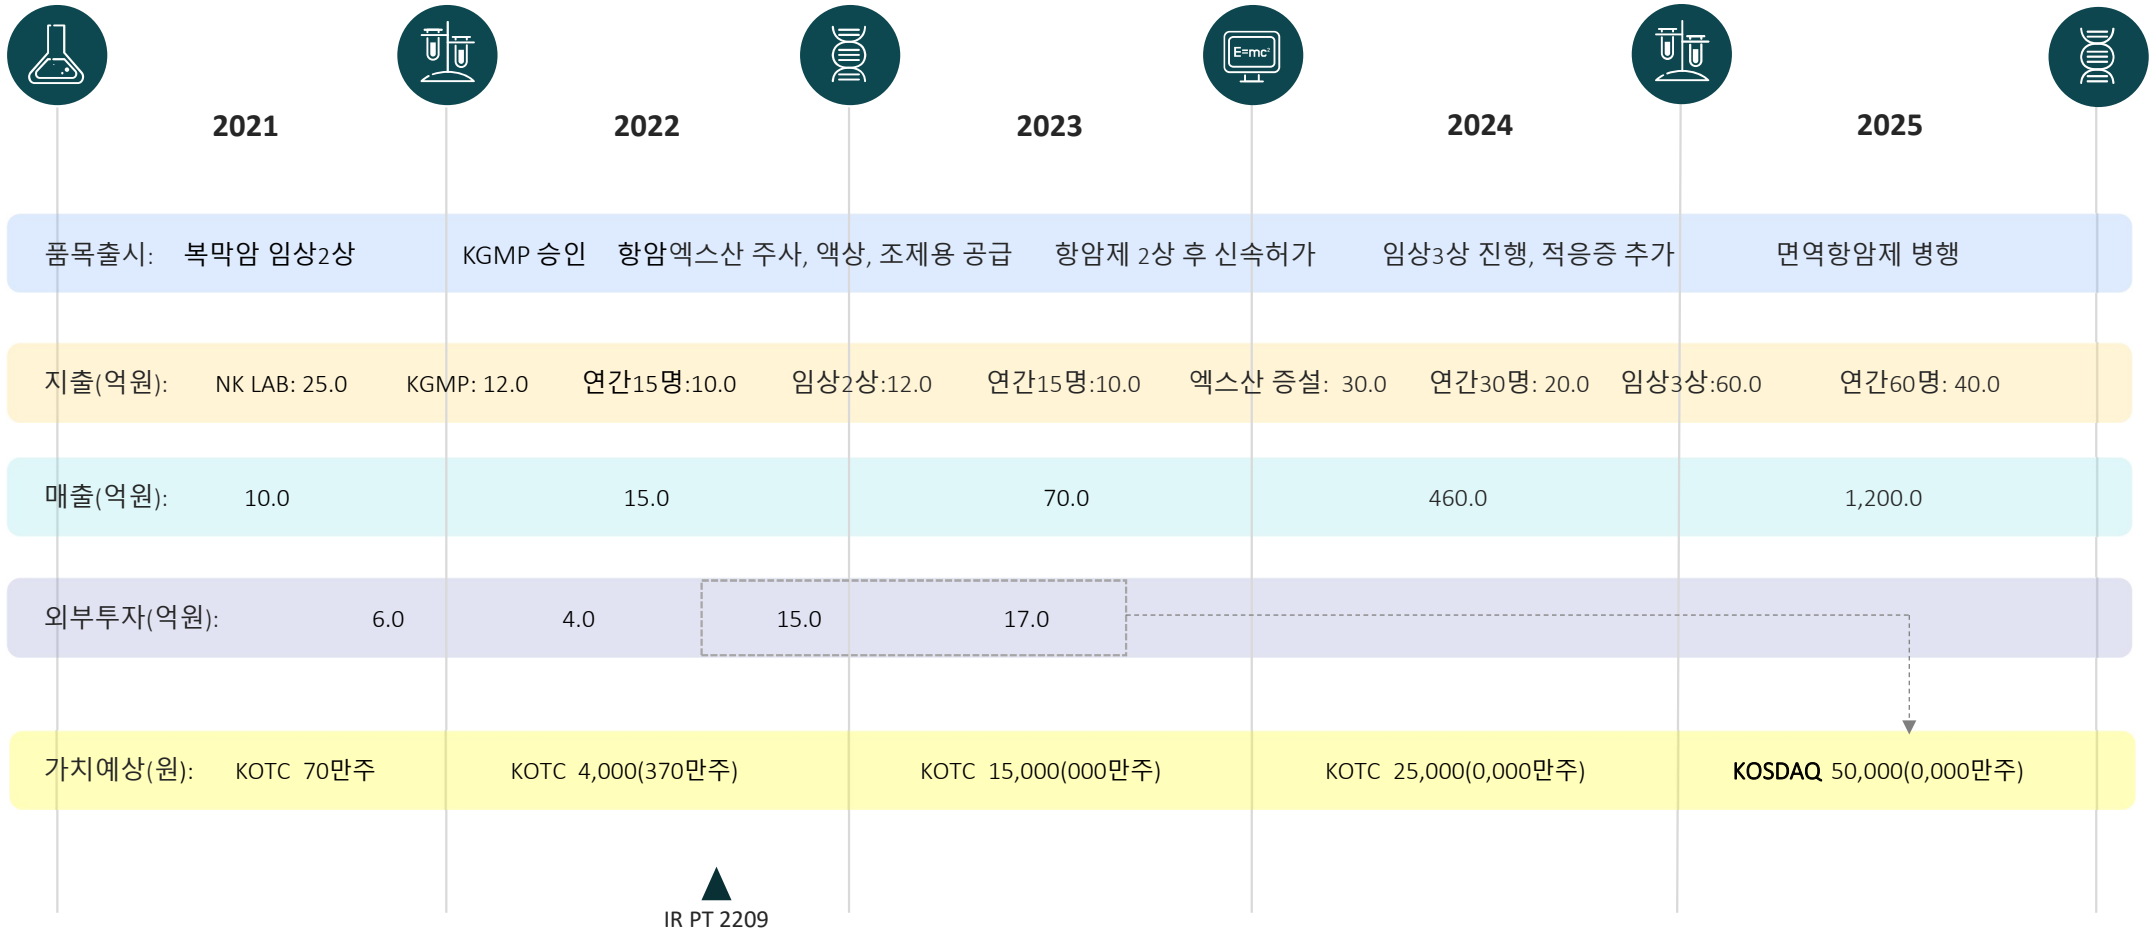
E=mc²

2021 2022 2023 2024 2025

품목출시: 복막암 임상2상 KGMP 승인 항암엑스산 주사, 액상, 조제용 공급 항암제 2상 후 신속허가 임상3상 진행, 적응증 추가 면역항암제 병행

지출(억원): NK LAB: 25.0 KGMP: 12.0 연간15명:10.0 임상2상:12.0 연간15명:10.0 엑스산 증설: 30.0 연간30명: 20.0 임상3상:60.0 연간60명: 40.0

매출(억원): 10.0 15.0 70.0 460.0 1,200.0

외부투자(억원): 6.0 4.0 15.0 17.0

가치예상(원): KOTC 70만주 KOTC 4,000(370만주) KOTC 15,000(000만주) KOTC 25,000(0,000만주) KOSDAQ 50,000(0,000만주)

IR PT 2209